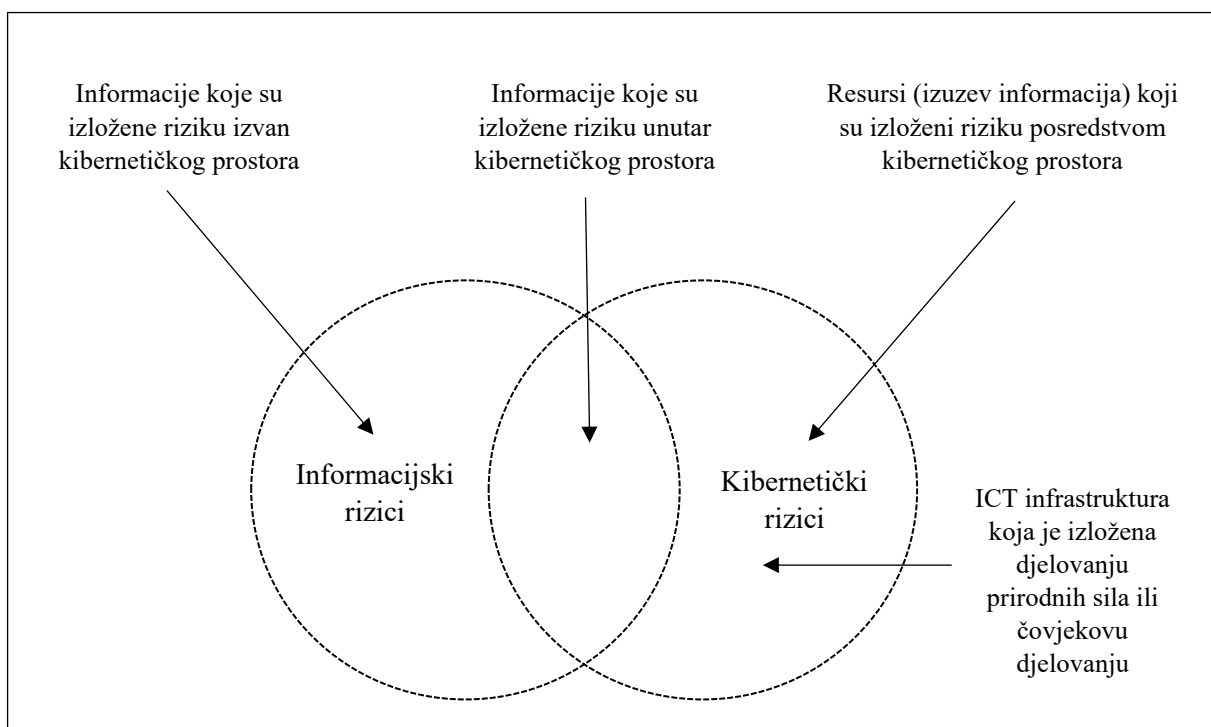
Informacije koje su izložene riziku izvan kibernetičkog prostora

Informacije koje su izložene riziku unutar kibernetičkog prostora

Resursi (izuzev informacija) koji su izloženi riziku posredstvom kibernetičkog prostora

Informacijski rizici

Kibernetički rizici

ICT infrastruktura koja je izložena djelovanju prirodnih sila ili čovjekovu djelovanju